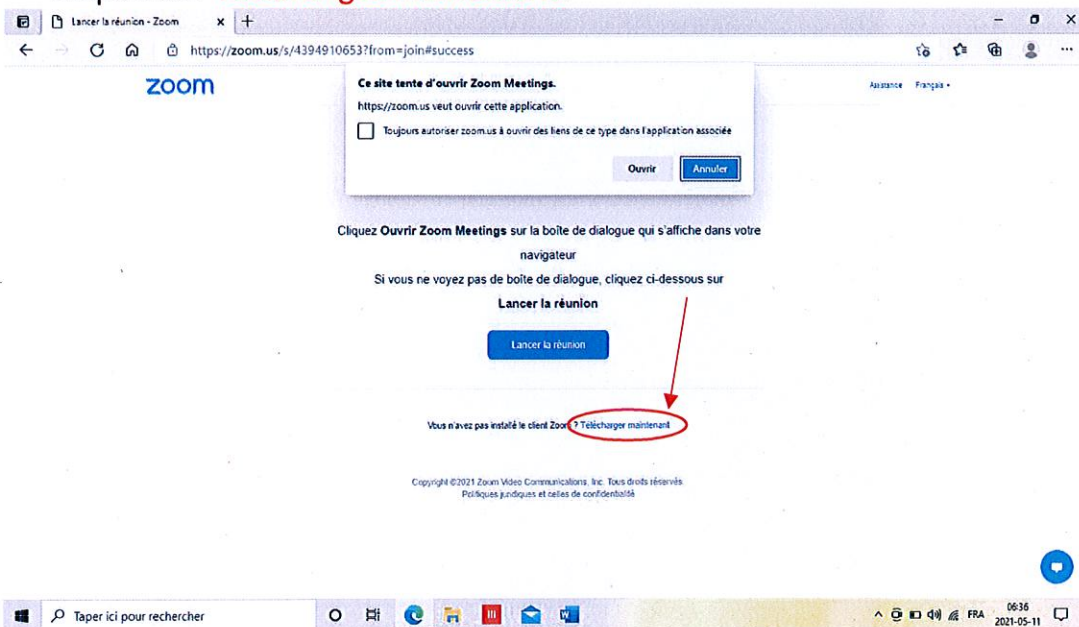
Lancer la réunion - Zoom

https://zoom.us/s/4394910653?from=join#success

zoom

Assistance Français

Ce site tente d'ouvrir Zoom Meetings.

https://zoom.us veut ouvrir cette application.

Toujours autoriser zoom.us à ouvrir des liens de ce type dans l'application associée

Ouvrir Annuler

Cliquez Ouvrir Zoom Meetings sur la boîte de dialogue qui s'affiche dans votre navigateur

Si vous ne voyez pas de boîte de dialogue, cliquez ci-dessous sur

Lancer la réunion

Lancer la réunion

Vous n'avez pas installé le client Zoom ? Télécharger maintenant

Copyright ©2021 Zoom Video Communications, Inc. Tous droits réservés.
Politiques juridiques et celles de confidentialité

Taper ici pour rechercher

FRA 06:36 2021-05-11